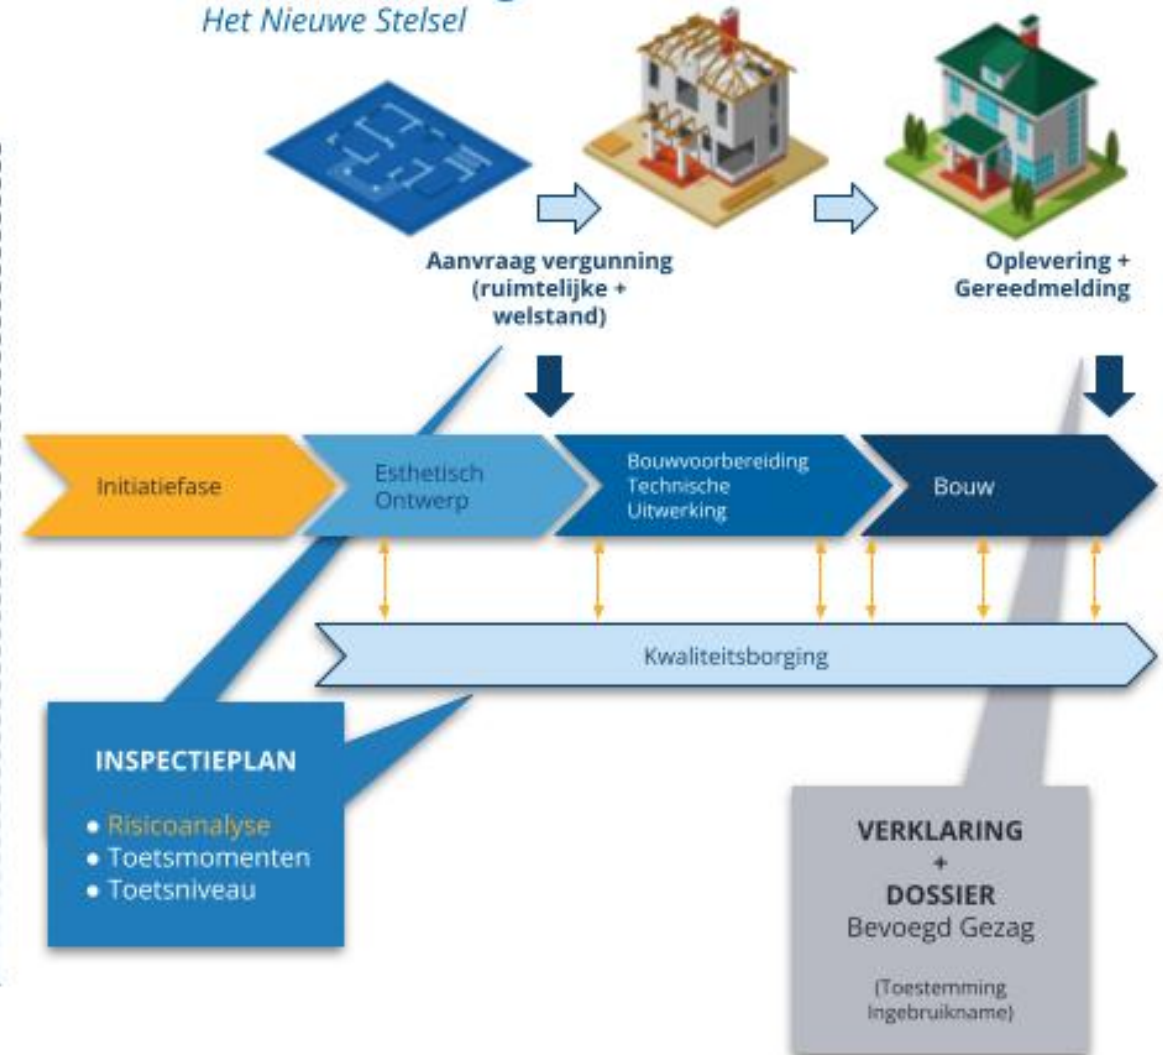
Het Nieuwe Stelsel

Aanvraag vergunning (ruimtelijke + welstand)

Oplevering + Gereedmelding

Initiatiefase

Esthetisch Ontwerp

Bouwvoorbereiding Technische Uitwerking

Bouw

Kwaliteitsborging

INSPECTIEPLAN

• Risicoanalyse
• Toetsmomenten
• Toetsniveau

VERKLARING
+
DOSSIER
Bevoegd Gezag

(Toestemming Ingebruikname)